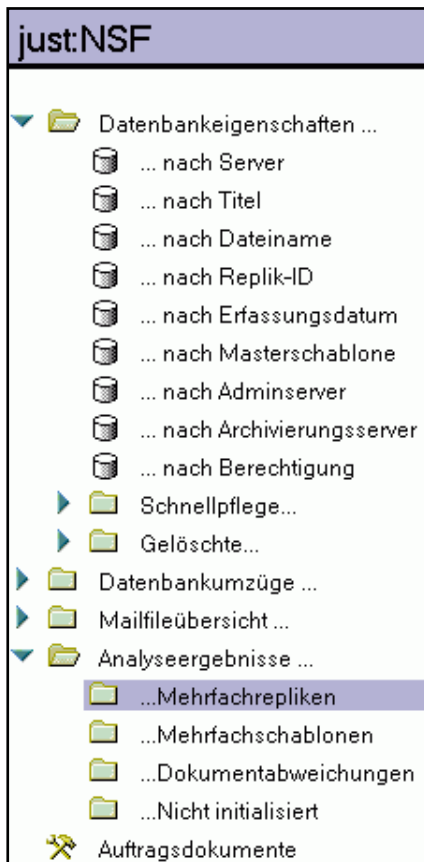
just:NSF

Datenbankeigenschaften ...
... nach Server
... nach Titel
... nach Dateiname
... nach Replik-ID
... nach Erfassungsdatum
... nach Masterschablone
... nach Adminserver
... nach Archivierungsserver
... nach Berechtigung
Schnellpflege...
Gelöschte...
Datenbankumzüge ...
Mailfileübersicht ...
Analyseergebnisse ...
...Mehrfachrepliken
...Mehrfachschablonen
...Dokumentabweichungen
...Nicht initialisiert
Auftragsdokumente